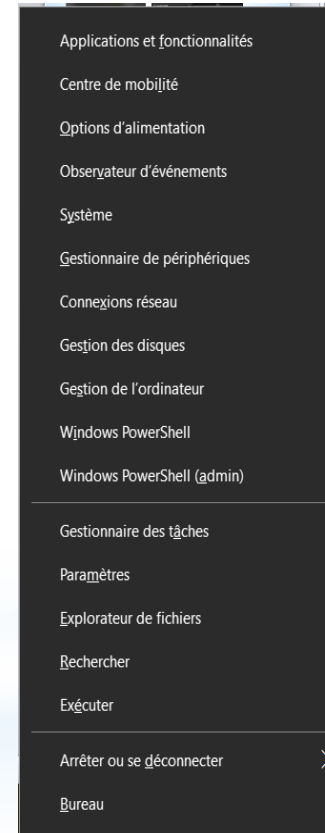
Applications et fonctionnalités
Centre de mobilité
Options d'alimentation
Observateur d'événements
Système
Gestionnaire de périphériques
Connexions réseau
Gestion des disques
Gestion de l'ordinateur
Windows PowerShell
Windows PowerShell (admin)

Gestionnaire des tâches
Paramètres
Explorateur de fichiers
Rechercher
Exécuter

Arrêter ou se déconnecter
Bureau